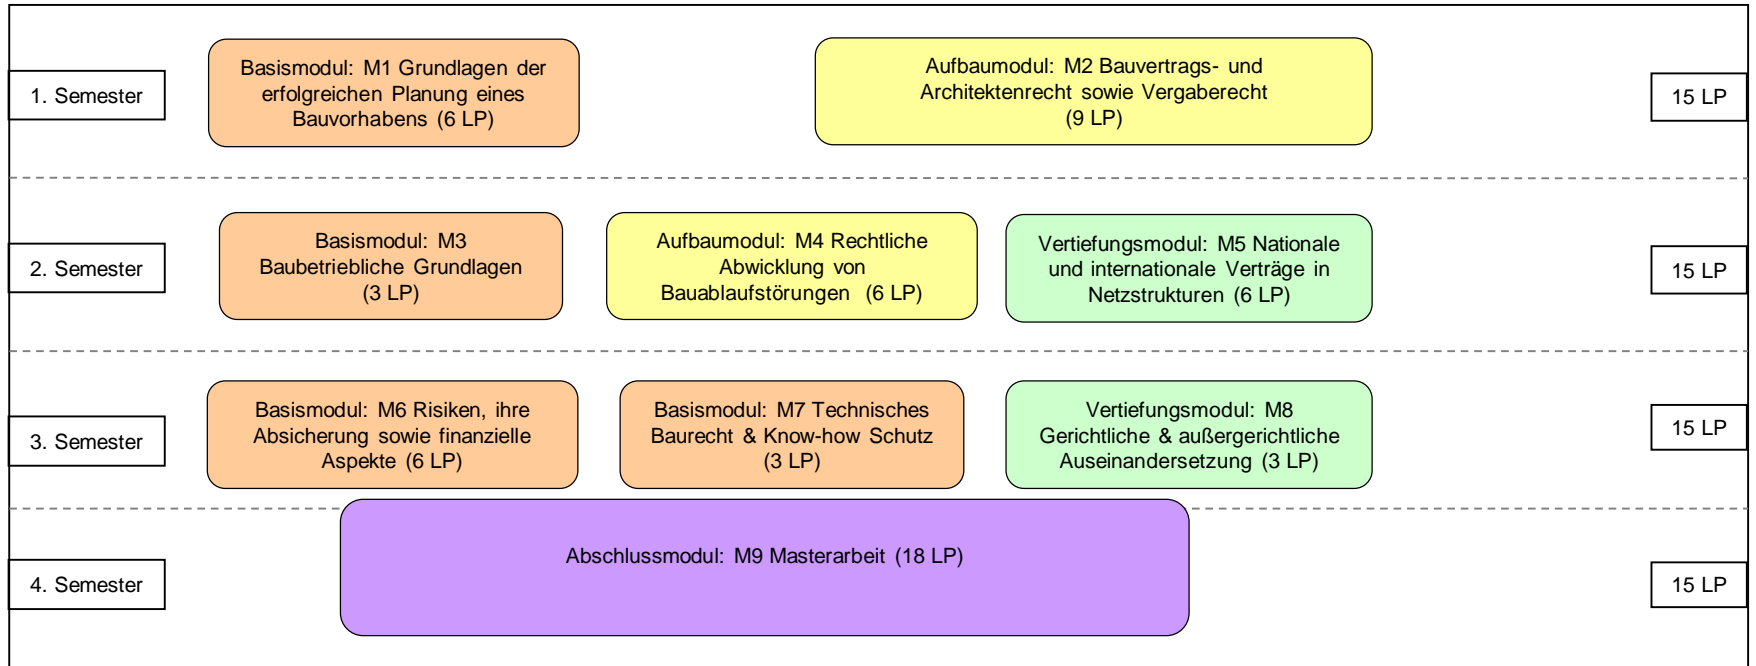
1. Semester

Basismodul: M1 Grundlagen der erfolgreichen Planung eines Bauvorhabens (6 LP)

Aufbaumodul: M2 Bauvertrags- und Architektenrecht sowie Vergaberecht (9 LP)

15 LP

2. Semester

Basismodul: M3 Baubetriebliche Grundlagen (3 LP)

Aufbaumodul: M4 Rechtliche Abwicklung von Bauablaufstörungen (6 LP)

Vertiefungsmodul: M5 Nationale und internationale Verträge in Netzstrukturen (6 LP)

15 LP

3. Semester

Basismodul: M6 Risiken, ihre Absicherung sowie finanzielle Aspekte (6 LP)

Basismodul: M7 Technisches Baurecht & Know-how Schutz (3 LP)

Vertiefungsmodul: M8 Gerichtliche & außergerichtliche Auseinandersetzung (3 LP)

15 LP

4. Semester

Abschlussmodul: M9 Masterarbeit (18 LP)

15 LP